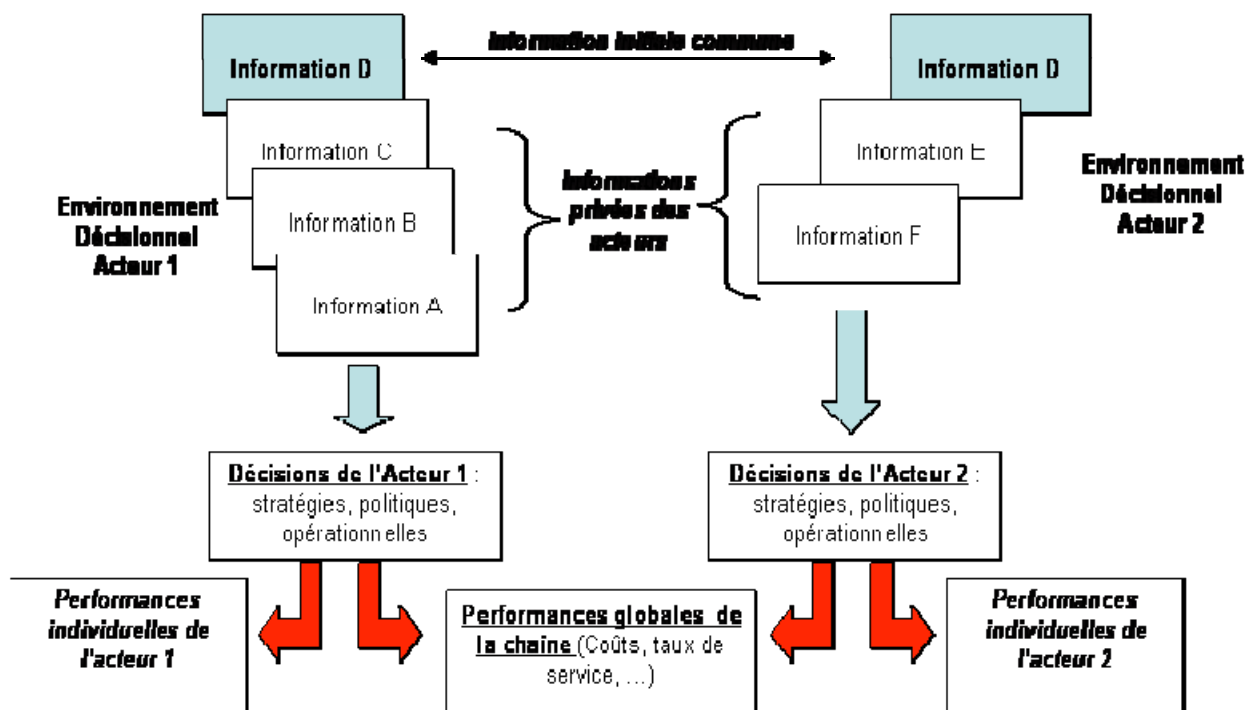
Information D

Information initiale commune

Information D

Information C

Information B

Information A

Environnement Décisionnel Acteur 1

Informations privées des acteurs

Information E

Information F

Environnement Décisionnel Acteur 2

Décisions de l'Acteur 1 : stratégies, politiques, opérationnelles

Décisions de l'Acteur 2 : stratégies, politiques, opérationnelles

Performances individuelles de l'acteur 1

Performances globales de la chaine (Coûts, taux de service, ...)

Performances individuelles de l'acteur 2